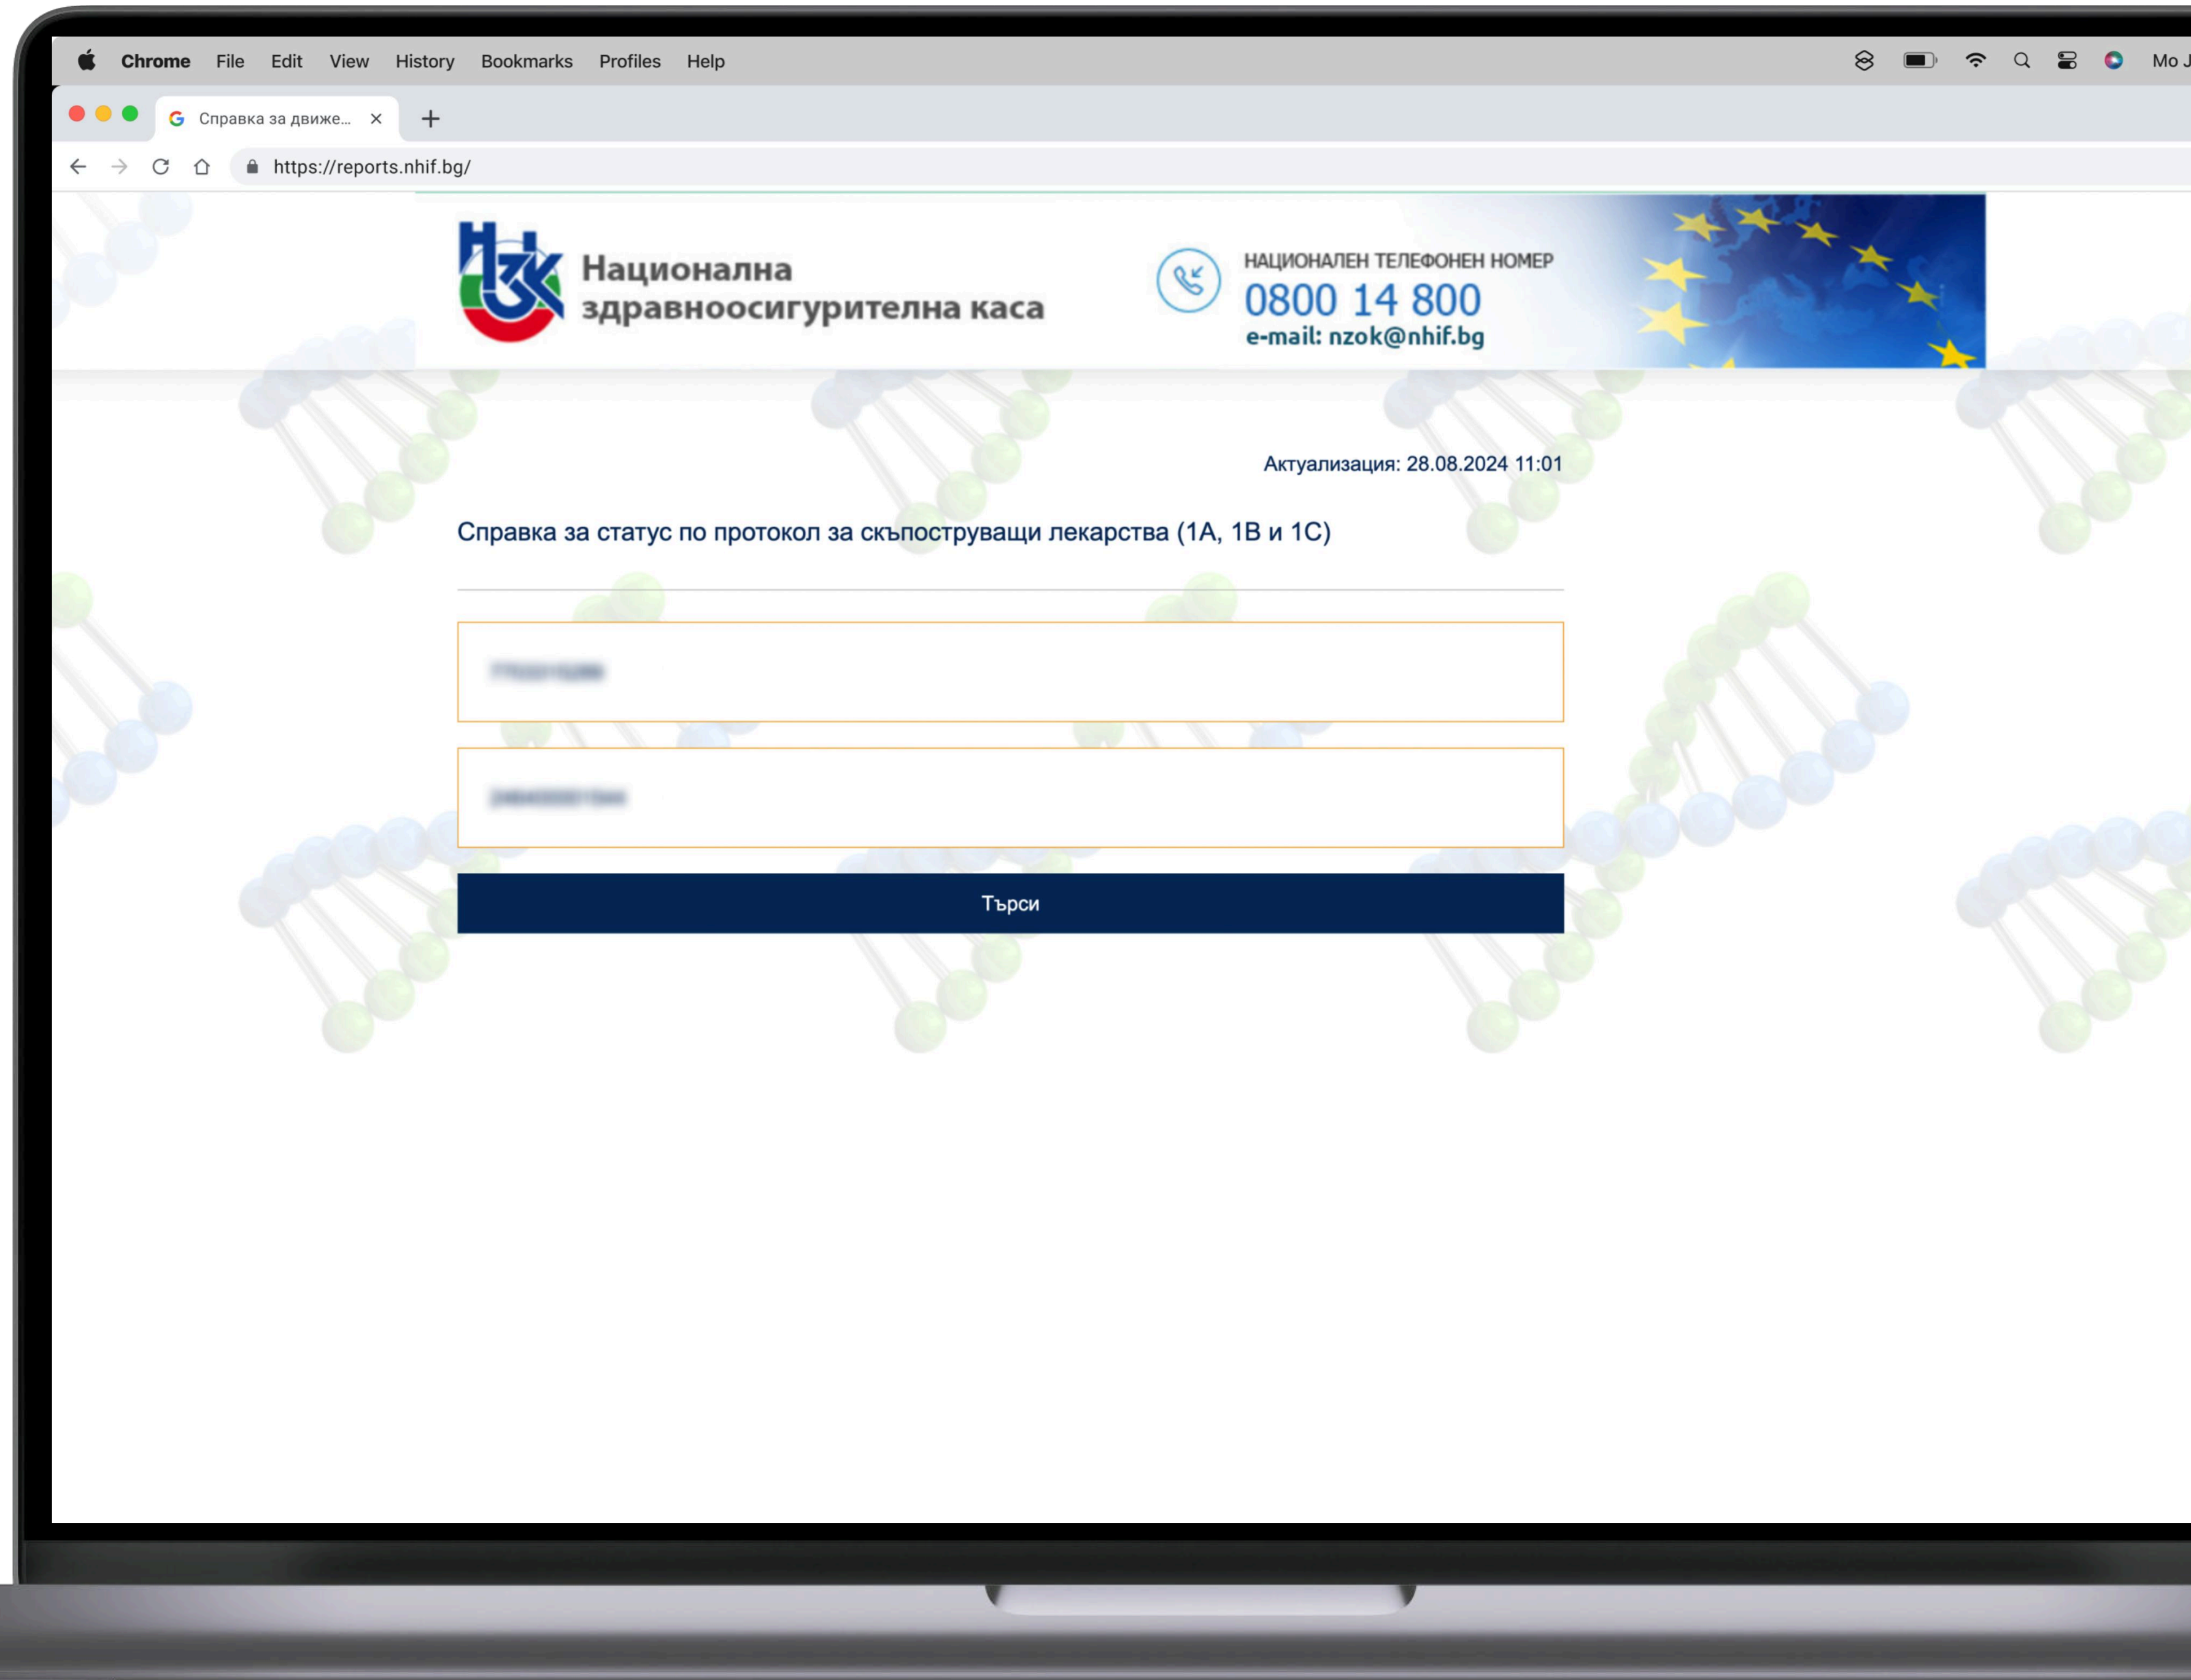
Chrome File Edit View History Bookmarks Profiles Help

Mo J

Справка за движе... ×

+

https://reports.nhif.bg/

НЗК

Национална здравноосигурителна каса

НАЦИОНАЛЕН ТЕЛЕФОНЕН НОМЕР
0800 14 800
e-mail: nzok@nhif.bg

Актуализация: 28.08.2024 11:01

Справка за статус по протокол за скъпоструващи лекарства (1А, 1В и 1С)

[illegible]

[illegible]

Търси